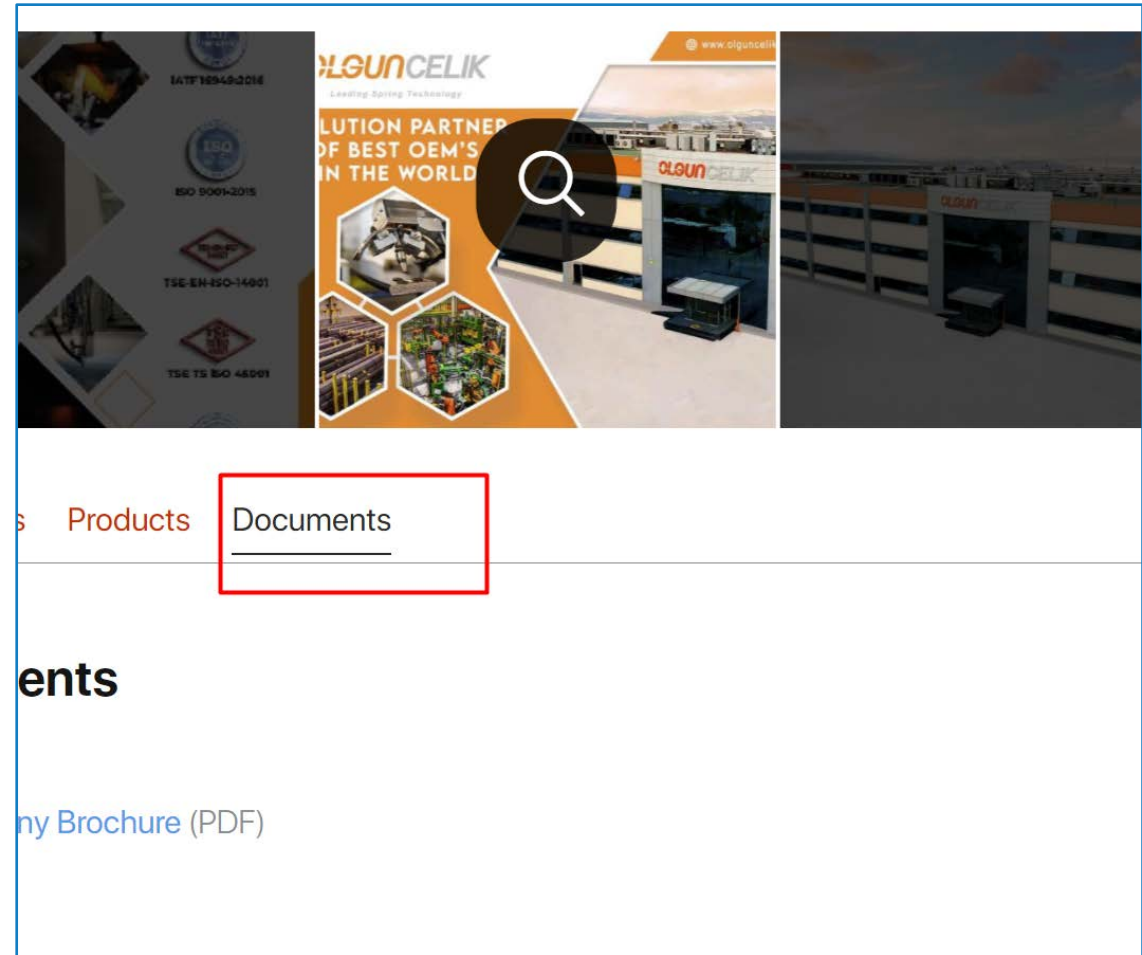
IATF16949:2016

ISO 9001:2015

TSE-EN-ISO-14001

TSE TS ISO 45001

LGUNCELIK

Leading Spring Technology

LUTION PARTNER
F BEST OEM'S
N THE WORLD

www.olguncelik

OLGUNCELIK

OLGUNCELIK

s Products Documents

ents

ny Brochure (PDF)